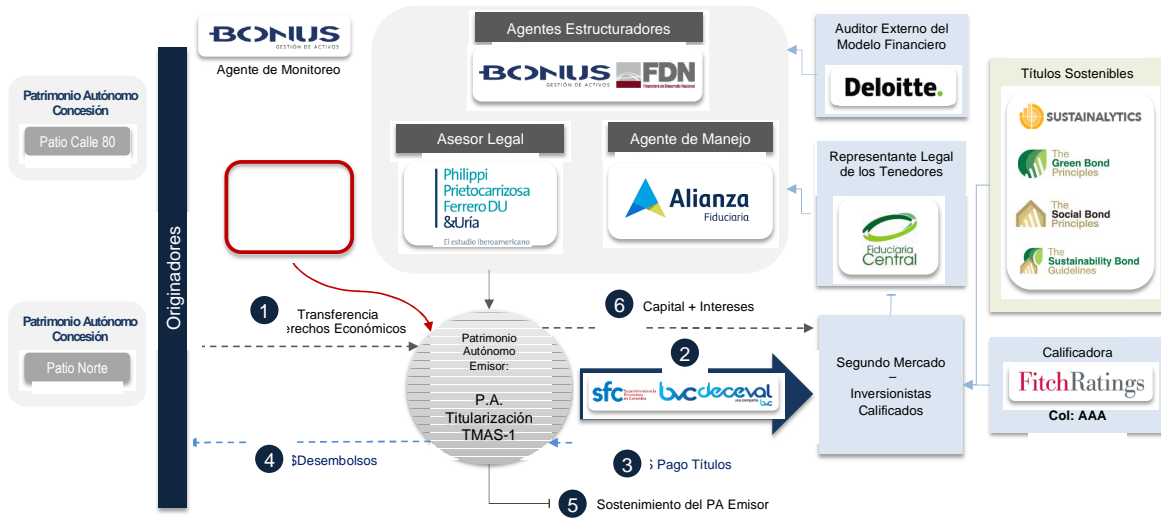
BONUS
GESTIÓN DE ACTIVOS
Agente de Monitoreo

Agentes Estructuradores
BONUS GESTIÓN DE ACTIVOS FDN Financiera de Desarrollo Nacional

Auditor Externo del Modelo Financiero
Deloitte.

Títulos Sostenibles
SUSTAINALYTICS
The Green Bond Principles
The Social Bond Principles
The Sustainability Bond Guidelines

Patrimonio Autónomo Concesión
Patio Calle 80

Asesor Legal
Philippi Prietocarrizosa Ferrero DU &Uría
El estudio iberoamericano

Agente de Manejo
Alianza Fiduciaria

Representante Legal de los Tenedores
Fiduciaria Central

Originadores

1 Transferencia erechos Económicos

6 Capital + Intereses

Patrimonio Autónomo Concesión
Patio Norte

Patrimonio Autónomo Emisor:
P.A. Titularización TMAS-1

2
sfc Superintendencia Financiera de Colombia bvc deceval una compañía bvc

Segundo Mercado
–
Inversionistas Calificados

Calificadora
FitchRatings
Col: AAA

4 $Desembolsos

3 $ Pago Títulos

5 Sostenimiento del PA Emisor